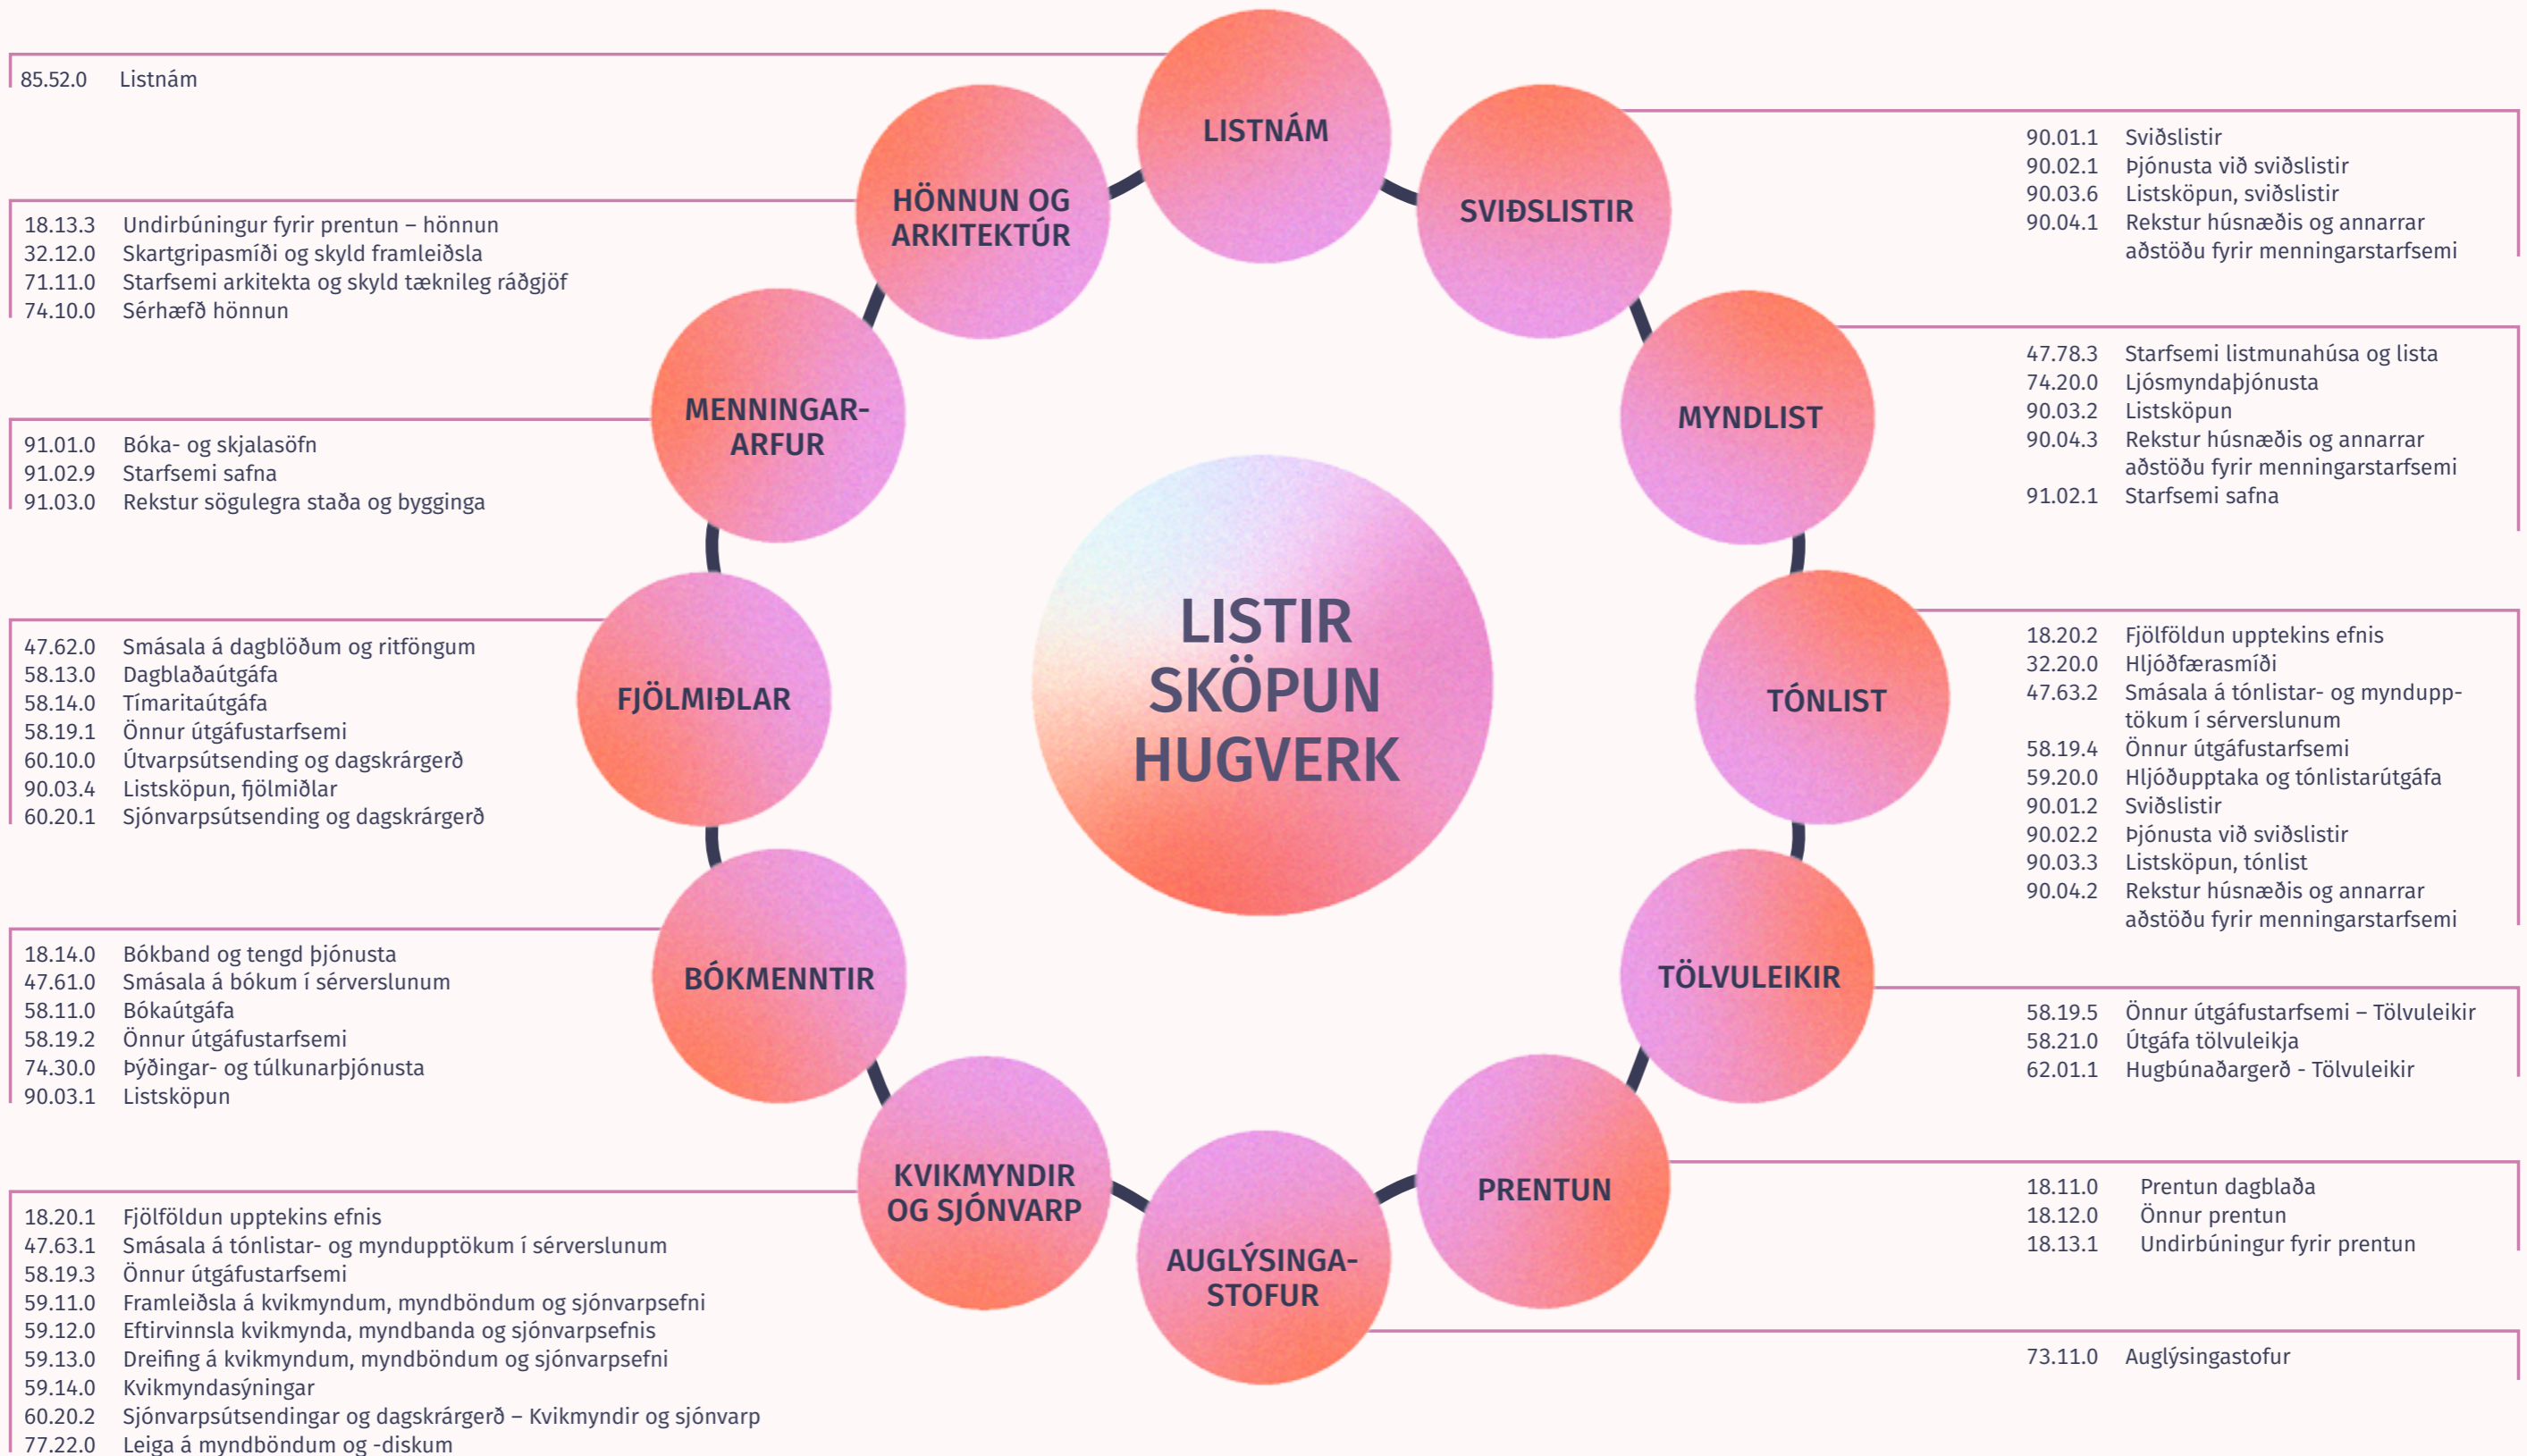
85.52.0 Listnám

LISTNÁM

HÖNNUN OG ARKITEKTÚR

SVIÐSLISTIR

90.01.1 Sviðslistir
90.02.1 Þjónusta við sviðslistir
90.03.6 Listsköpun, sviðslistir
90.04.1 Rekstur húsnæðis og annarrar aðstöðu fyrir menningarstarfsemi

18.13.3 Undirbúningur fyrir prentun – hönnun
32.12.0 Skartgripasmíði og skyld framleiðsla
71.11.0 Starfsemi arkitekta og skyld tæknileg ráðgjöf
74.10.0 Sérhæfð hönnun

MYNDLIST

47.78.3 Starfsemi listmunahúsa og lista
74.20.0 Ljósmyndaþjónusta
90.03.2 Listsköpun
90.04.3 Rekstur húsnæðis og annarrar aðstöðu fyrir menningarstarfsemi
91.02.1 Starfsemi safna

MENNINGAR-ARFUR

91.01.0 Bóka- og skjalasöfn
91.02.9 Starfsemi safna
91.03.0 Rekstur sögulegra staða og bygginga

LISTIR SKÖPUN HUGVERK

FJÖLMIÐLAR

TÓNLIST

47.62.0 Smásala á dagblöðum og ritföngum
58.13.0 Dagblaðaútgáfa
58.14.0 Tímaritaútgáfa
58.19.1 Önnur útgáfustarfsemi
60.10.0 Útvarpsútsending og dagskrárgerð
90.03.4 Listsköpun, fjölmiðlar
60.20.1 Sjónvarpsútsending og dagskrárgerð

18.20.2 Fjölföldun upptekins efnis
32.20.0 Hljóðfærasmíði
47.63.2 Smásala á tónlistar- og myndupptökum í sérverslunum
58.19.4 Önnur útgáfustarfsemi
59.20.0 Hljóðupptaka og tónlistarútgáfa
90.01.2 Sviðslistir
90.02.2 Þjónusta við sviðslistir
90.03.3 Listsköpun, tónlist
90.04.2 Rekstur húsnæðis og annarrar aðstöðu fyrir menningarstarfsemi

BÓKMENNTIR

TÖLVULEIKIR

18.14.0 Bókband og tengd þjónusta
47.61.0 Smásala á bókum í sérverslunum
58.11.0 Bókaútgáfa
58.19.2 Önnur útgáfustarfsemi
74.30.0 Þýðingar- og túlkunarþjónusta
90.03.1 Listsköpun

58.19.5 Önnur útgáfustarfsemi – Tölvuleikir
58.21.0 Útgáfa tölvuleikja
62.01.1 Hugbúnaðargerð - Tölvuleikir

KVIKMYNDIR OG SJÓNVARP

PRENTUN

AUGLÝSINGA-STOFUR

18.11.0 Prentun dagblaða
18.12.0 Önnur prentun
18.13.1 Undirbúningur fyrir prentun

18.20.1 Fjölföldun upptekins efnis
47.63.1 Smásala á tónlistar- og myndupptökum í sérverslunum
58.19.3 Önnur útgáfustarfsemi
59.11.0 Framleiðsla á kvikmyndum, myndböndum og sjónvarpsefni
59.12.0 Eftirvinnsla kvikmynda, myndbanda og sjónvarpsefnis
59.13.0 Dreifing á kvikmyndum, myndböndum og sjónvarpsefni
59.14.0 Kvikmyndasýningar
60.20.2 Sjónvarpsútsendingar og dagskrárgerð – Kvikmyndir og sjónvarp
77.22.0 Leiga á myndböndum og -diskum

73.11.0 Auglýsingastofur